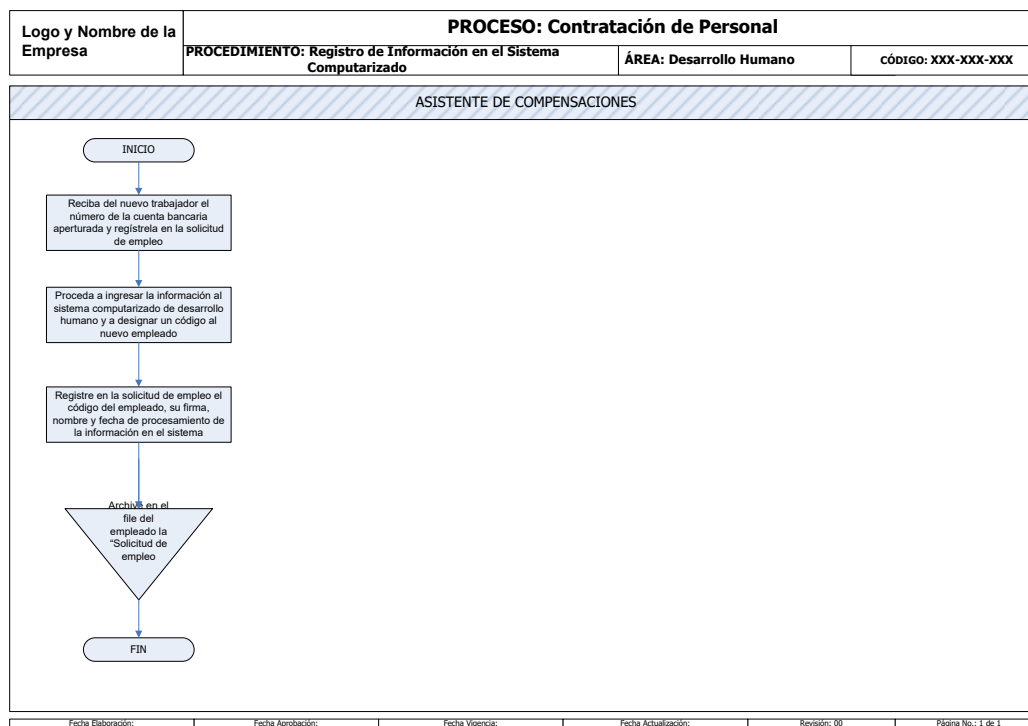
| Logo y Nombre de la Empresa | PROCESO: Contratación de Personal | | |
|---|---|---|---|
| | PROCEDIMIENTO: Registro de Información en el Sistema Computarizado | ÁREA: Desarrollo Humano | CÓDIGO: XXX-XXX-XXX |

ASISTENTE DE COMPENSACIONES

INICIO

Reciba del nuevo trabajador el número de la cuenta bancaria aperturada y regístrela en la solicitud de empleo

Proceda a ingresar la información al sistema computarizado de desarrollo humano y a designar un código al nuevo empleado

Registre en la solicitud de empleo el código del empleado, su firma, nombre y fecha de procesamiento de la información en el sistema

Archive en el file del empleado la "Solicitud de empleo

FIN

| Fecha Elaboración: | Fecha Aprobación: | Fecha Vigencia: | Fecha Actualización: | Revisión: 00 | Página No.: 1 de 1 |
|---|---|---|---|---|---|